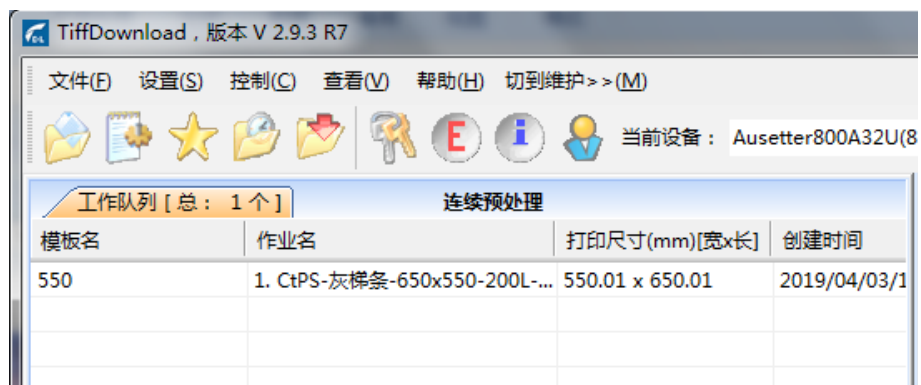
TiffDownload，版本 V 2.9.3 R7

文件(F) 设置(S) 控制(C) 查看(V) 帮助(H) 切到维护>>(M)

当前设备： Ausetter800A32U(8

工作队列 [ 总： 1 个 ]
连续预处理

| 模板名 | 作业名 | 打印尺寸(mm)[宽x长] | 创建时间 |
|---|---|---|---|
| 550 | 1. CtPS-灰榉条-650x550-200L-... | 550.01 x 650.01 | 2019/04/03/1 |
| | | | |
| | | | |